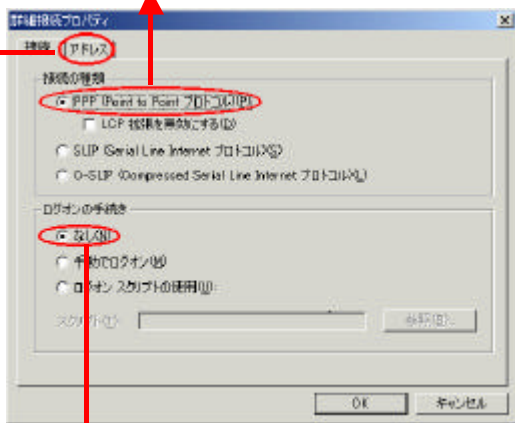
詳細接続プロパティ

接続 アドレス

接続の種類

PPP (Point to Point プロトコル)(P)

LCP 拡張を無効にする(D)

SLIP (Serial Line Internet プロトコル)(S)

C-SLIP (Compressed Serial Line Internet プロトコル)(L)

ログオンの手続き

なし(N)

手動でログオン(M)

ログオン スクリプトの使用(U):

スクリプト(T):

参照(R)...

OK

キャンセル